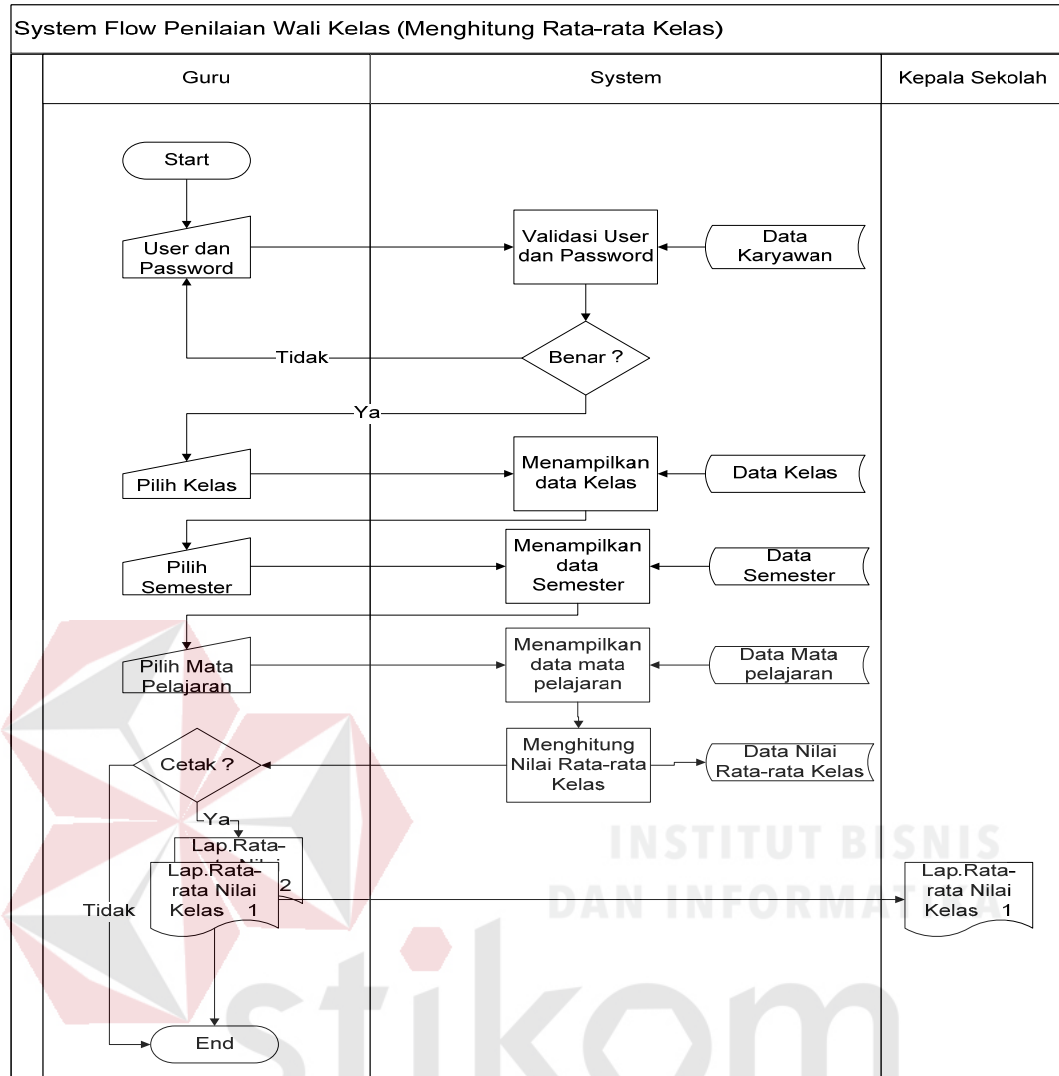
System Flow Penilaian Wali Kelas (Menghitung Rata-rata Kelas)

Guru

System

Kepala Sekolah

Start

User dan Password

Validasi User dan Password

Data Karyawan

Benar ?

Tidak

Ya

Pilih Kelas

Menampilkan data Kelas

Data Kelas

Pilih Semester

Menampilkan data Semester

Data Semester

Pilih Mata Pelajaran

Menampilkan data mata pelajaran

Data Mata pelajaran

Cetak ?

Menghitung Nilai Rata-rata Kelas

Data Nilai Rata-rata Kelas

Ya

Lap.Rata-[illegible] 2

Lap.Rata-rata Nilai Kelas 1

Tidak

Lap.Rata-rata Nilai Kelas 1

End

INSTITUT BISNIS DAN INFORMATIKA

stikom